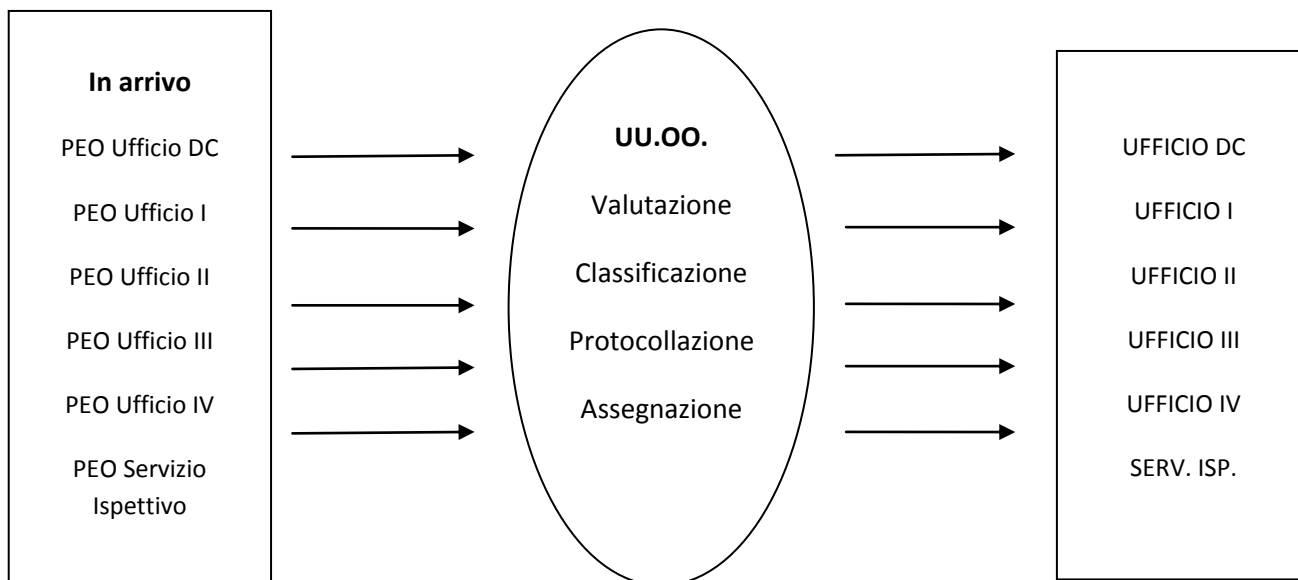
In arrivo

PEO Ufficio DC

PEO Ufficio I

PEO Ufficio II

PEO Ufficio III

PEO Ufficio IV

PEO Servizio Ispettivo

UU.OO.

Valutazione

Classificazione

Protocollazione

Assegnazione

UFFICIO DC

UFFICIO I

UFFICIO II

UFFICIO III

UFFICIO IV

SERV. ISP.